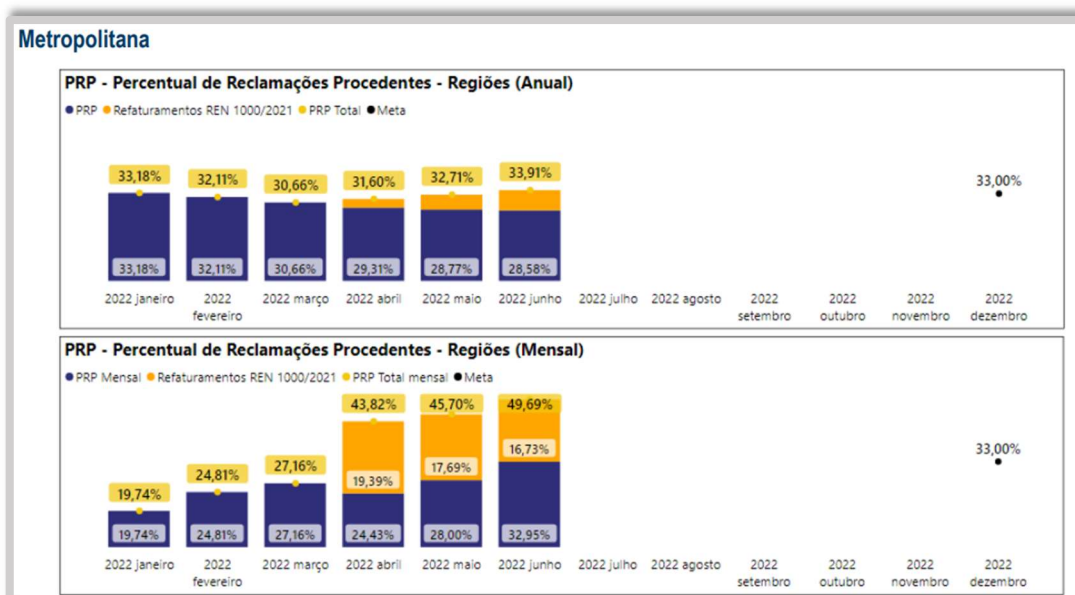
Metropolitana

PRP - Percentual de Reclamações Procedentes - Regiões (Anual)

● PRP ● Refaturamentos REN 1000/2021 ● PRP Total ● Meta

33,18% 32,11% 30,66% 31,60% 32,71% 33,91% 33,00%

33,18% 32,11% 30,66% 29,31% 28,77% 28,58%

2022 janeiro 2022 fevereiro 2022 março 2022 abril 2022 maio 2022 junho 2022 julho 2022 agosto 2022 setembro 2022 outubro 2022 novembro 2022 dezembro

PRP - Percentual de Reclamações Procedentes - Regiões (Mensal)

● PRP Mensal ● Refaturamentos REN 1000/2021 ● PRP Total mensal ● Meta

19,74% 24,81% 27,16% 43,82% 45,70% 49,69% 33,00%

19,39% 17,69% 16,73%

19,74% 24,81% 27,16% 24,43% 28,00% 32,95%

2022 janeiro 2022 fevereiro 2022 março 2022 abril 2022 maio 2022 junho 2022 julho 2022 agosto 2022 setembro 2022 outubro 2022 novembro 2022 dezembro